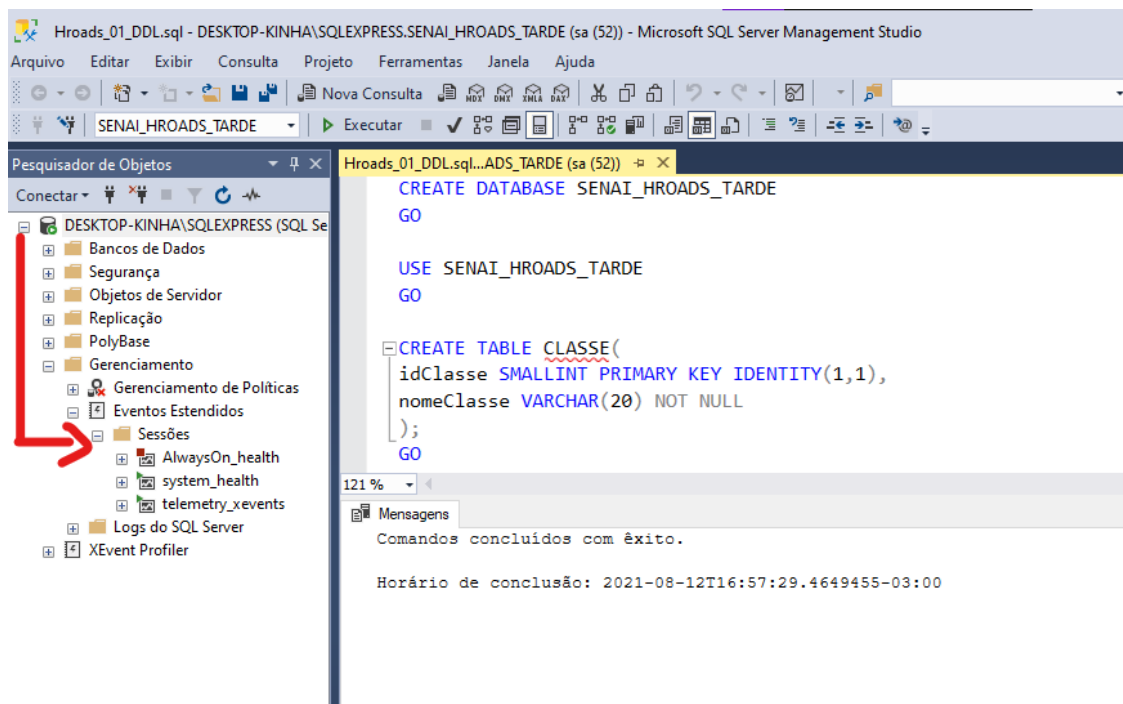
Hroads_01_DDL.sql - DESKTOP-KINHA\SQLEXPRESS.SENAI_HROADS_TARDE (sa (52)) - Microsoft SQL Server Management Studio

Arquivo Editar Exibir Consulta Projeto Ferramentas Janela Ajuda

Nova Consulta

SENAI_HROADS_TARDE Executar

Pesquisador de Objetos

Conectar

DESKTOP-KINHA\SQLEXPRESS (SQL Se
Bancos de Dados
Segurança
Objetos de Servidor
Replicação
PolyBase
Gerenciamento
Gerenciamento de Políticas
Eventos Estendidos
Sessões
AlwaysOn_health
system_health
telemetry_xevents
Logs do SQL Server
XEvent Profiler

Hroads_01_DDL.sql...ADS_TARDE (sa (52))

CREATE DATABASE SENAI_HROADS_TARDE
GO

USE SENAI_HROADS_TARDE
GO

CREATE TABLE CLASSE(
idClasse SMALLINT PRIMARY KEY IDENTITY(1,1),
nomeClasse VARCHAR(20) NOT NULL
);
GO

121 %

Mensagens

Comandos concluídos com êxito.

Horário de conclusão: 2021-08-12T16:57:29.4649455-03:00